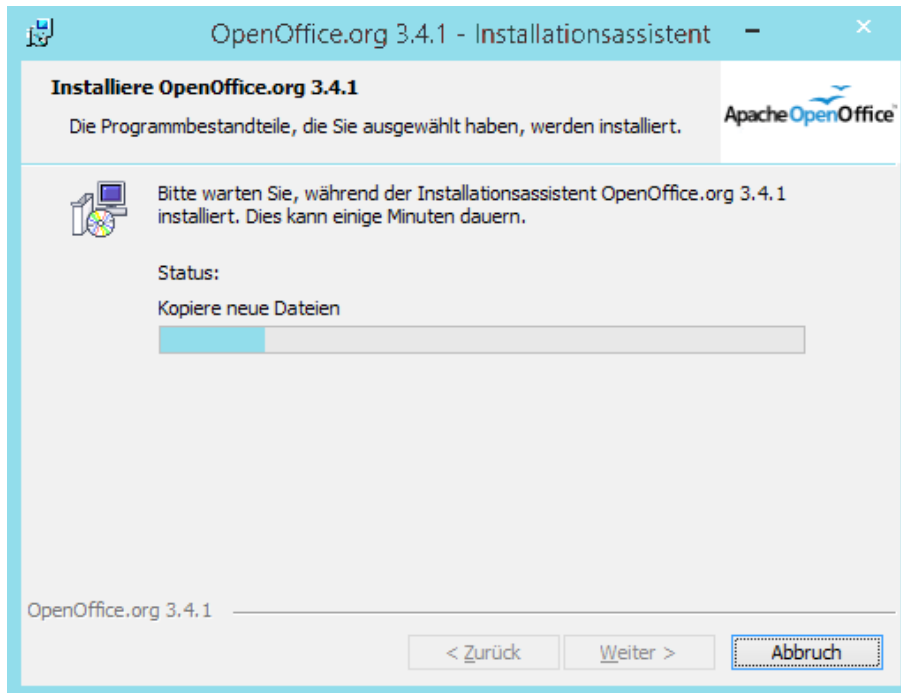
OpenOffice.org 3.4.1 - Installationsassistent

Installiere OpenOffice.org 3.4.1

Die Programmbestandteile, die Sie ausgewählt haben, werden installiert.

Apache OpenOffice™

Bitte warten Sie, während der Installationsassistent OpenOffice.org 3.4.1 installiert. Dies kann einige Minuten dauern.

Status:

Kopiere neue Dateien

OpenOffice.org 3.4.1

< Zurück
Weiter >
Abbruch